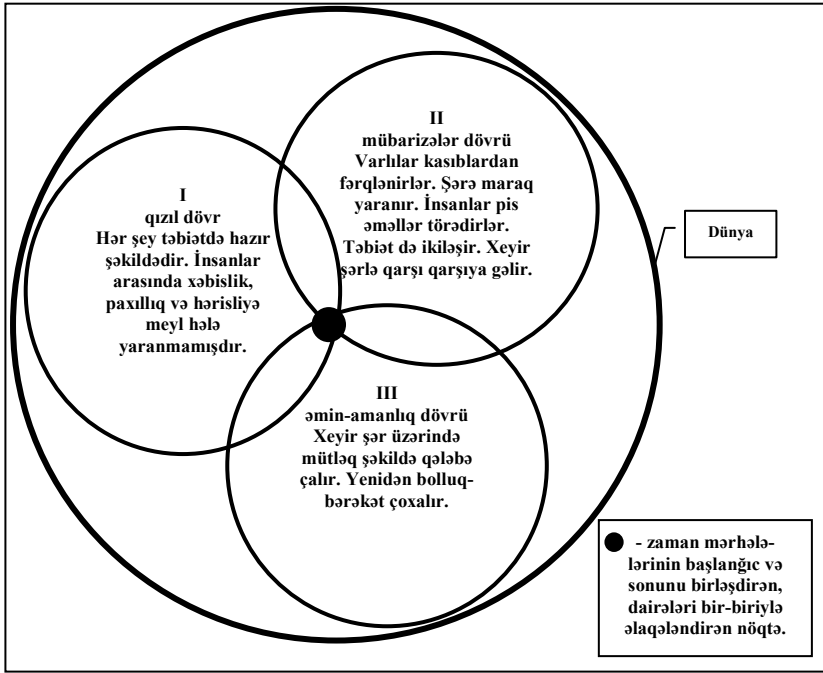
II
mübarizələr dövrü
Varlılar kasıblardan fərqlənirlər. Şərə maraq yaranır. İnsanlar pis əməllər törədirlər. Təbiət də ikiləşir. Xeyir şərlə qarşı qarşıya gəlir.

I
qızıl dövr
Hər şey təbiətdə hazır şəkildədir. İnsanlar arasında xəbislik, paxıllıq və hərisliyə meyl hələ yaranmamışdır.

Dünya

III
əmin-amanlıq dövrü
Xeyir şər üzərində mütləq şəkildə qələbə çalır. Yenidən bolluq-bərəkət çoxalır.

- zaman mərhələlərinin başlanğıc və sonunu birləşdirən, dairələri bir-biriylə əlaqələndirən nöqtə.